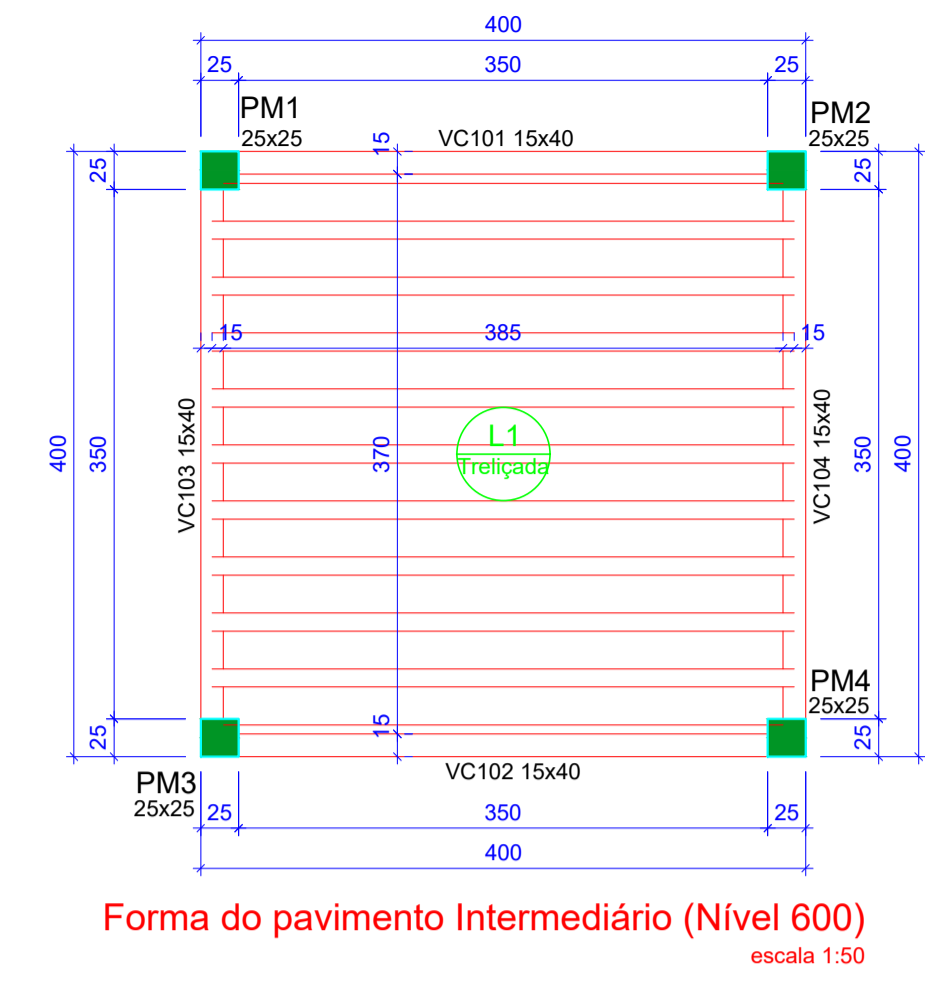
400

25 350 25

PM1
25x25

15 VC101 15x40

PM2
25x25

25 25

15 385 15

400 350 VC103 15x40

370

L1
Treliçada

VC104 15x40 350 400

PM4
25x25

25 15 25

VC102 15x40

PM3
25x25

25 350 25

400

Forma do pavimento Intermediário (Nível 600)
escala 1:50